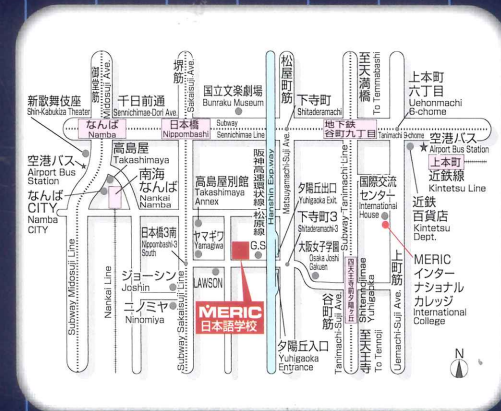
Airport Bus Station
Midosuji Ave.
御堂筋
堺筋
Sakaisuji Ave.
国立文楽劇場
Bunraku Museum
松屋町筋
至天満橋
To Temmabashi
上本町六丁目
Uehonmachi 6-chome
新歌舞伎座
Shin-Kabukiza Theater
千日前通
Sennichimae-Dori Ave.
下寺町
Shitaderamachi
地下鉄谷町九丁目
Tanimachi 9chome
空港バス
なんば
Namba
日本橋
Nipponbashi
Subway
Sennichimae Line
Subway
Airport Bus Station
上本町
Kintetsu Line
近鉄線
空港バス
Airport Bus Station
高島屋
Takashimaya
南海なんば
Nankai Namba
阪神高速環状線
Hanshin Exp.way
夕陽丘出口
Yuhigaoka Exit
国際交流センター
International House
近鉄百貨店
Kintetsu Dept.
なんばCITY
Namba CITY
高島屋別館
Takashimaya Annex
松原線
Matsuyamachi-Suji Ave.
下寺町3
Shitaderamachi 3
Subway Tanimachi Line
日本橋3南
Nipponbashi 3 South
ヤマギワ
Yamagiwa
G.S.
大阪女子学園
Osaka Joshi Gakuen
夕陽丘
Yuhigaoka
上町筋
MERIC インターナショナルカレッジ
International College
Nankai Line
ジョーシン
Joshin
LAWSON
谷町筋
ニノミヤ
Ninomiya
Subway Midosuji Line
Subway Sakaisuji Line
MERIC
日本語学校
夕陽丘入口
Yuhigaoka Entrance
Tanimachi-Suji Ave.
至天王寺
To Tennoji
Uemachi-Suji Ave.
N